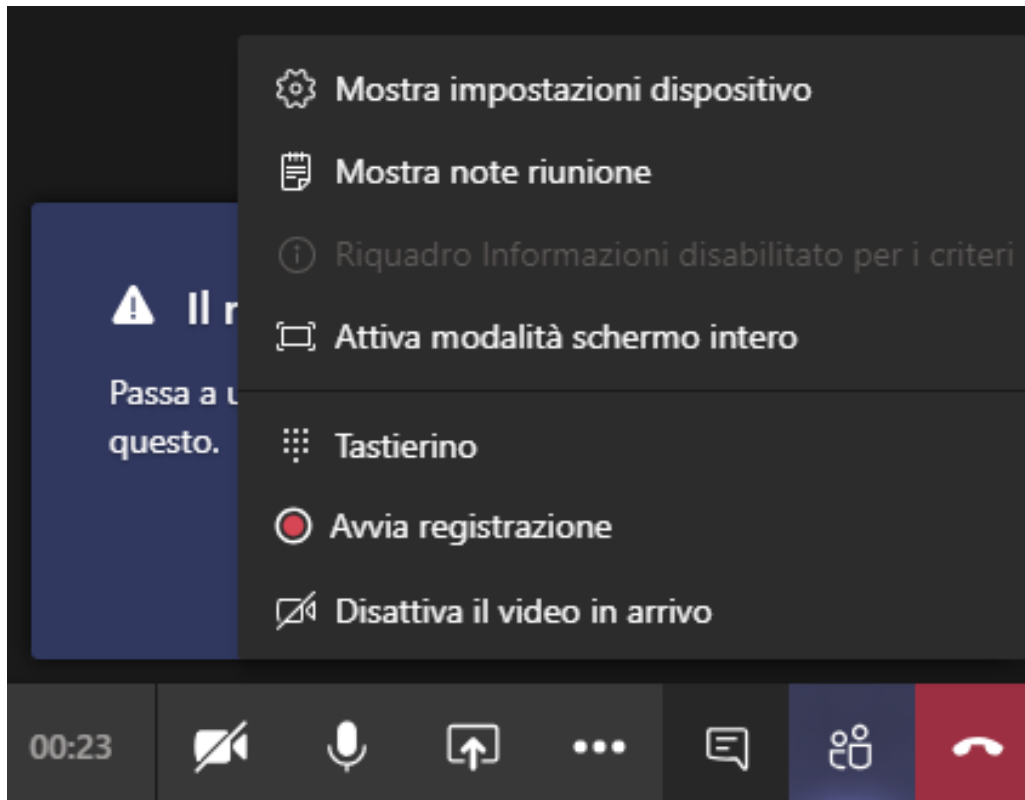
Mostra impostazioni dispositivo

Mostra note riunione

Riquadro Informazioni disabilitato per i criteri

Il r

Attiva modalità schermo intero

Passa a u

questo.

Tastierino

Avvia registrazione

Disattiva il video in arrivo

00:23